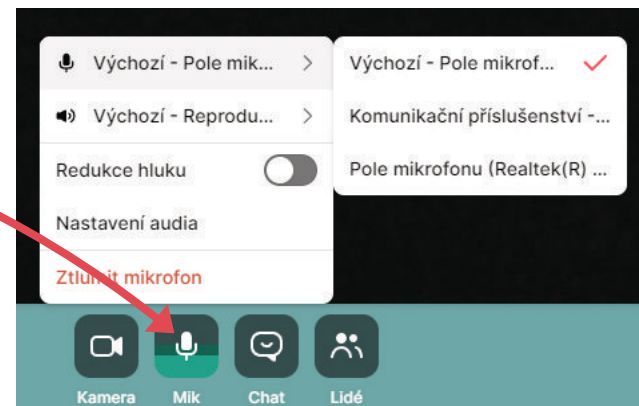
Výchozí - Pole mik... >

Výchozí - Reprodu... >

Redukce hluku

Nastavení audia

Ztlumit mikrofon

Výchozí - Pole mikrof...

Komunikační příslušenství -...

Pole mikrofonu (Realtek(R) ...

Kamera

Mik

Chat

Lidé